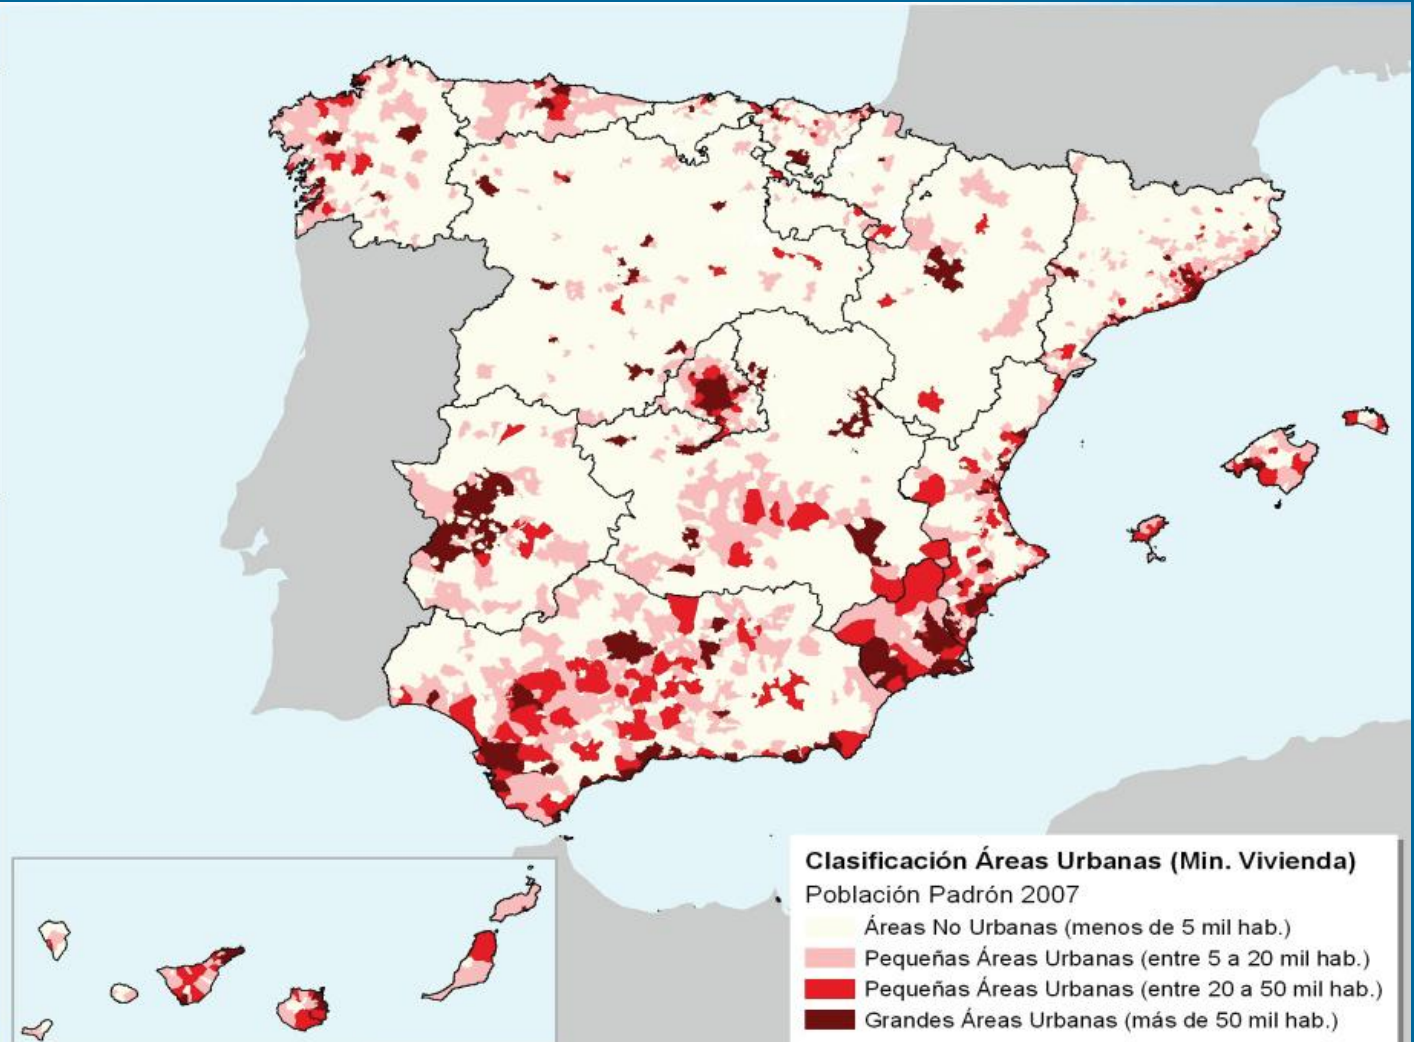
Clasificación Áreas Urbanas (Min. Vivienda)
Población Padrón 2007
Áreas No Urbanas (menos de 5 mil hab.)
Pequeñas Áreas Urbanas (entre 5 a 20 mil hab.)
Pequeñas Áreas Urbanas (entre 20 a 50 mil hab.)
Grandes Áreas Urbanas (más de 50 mil hab.)